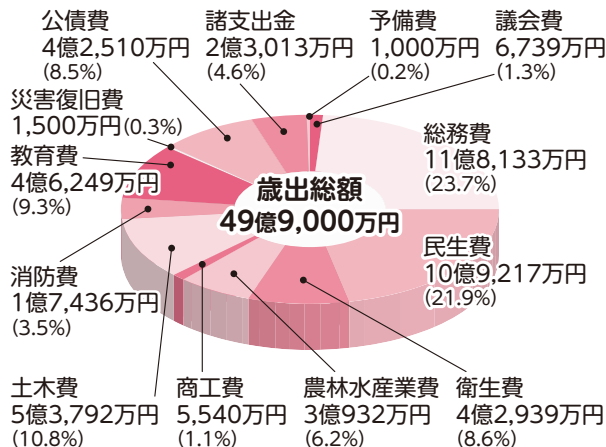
公債費
4億2,510万円
(8.5%)

諸支出金
2億3,013万円
(4.6%)

予備費
1,000万円
(0.2%)

議会費
6,739万円
(1.3%)

災害復旧費
1,500万円(0.3%)

教育費
4億6,249万円
(9.3%)

歳出総額
49億9,000万円

総務費
11億8,133万円
(23.7%)

民生費
10億9,217万円
(21.9%)

消防費
1億7,436万円
(3.5%)

土木費
5億3,792万円
(10.8%)

商工費
5,540万円
(1.1%)

農林水産業費
3億932万円
(6.2%)

衛生費
4億2,939万円
(8.6%)